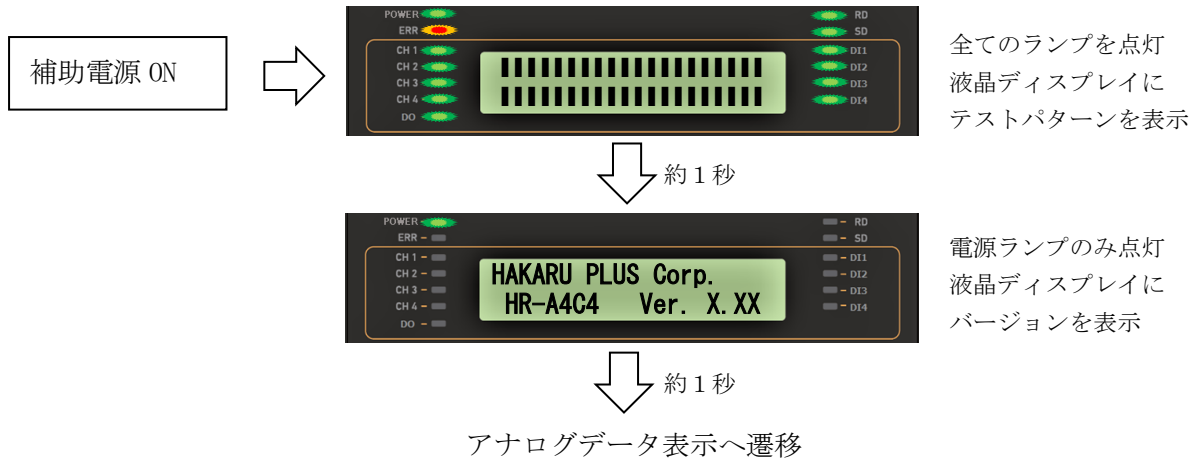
補助電源 ON

POWER
ERR
CH 1
CH 2
CH 3
CH 4
DO
RD
SD
DI1
DI2
DI3
DI4

全てのランプを点灯
液晶ディスプレイに
テストパターンを表示

約１秒

POWER
ERR
CH 1
CH 2
CH 3
CH 4
DO
RD
SD
DI1
DI2
DI3
DI4

HAKARU PLUS Corp.
HR-A4C4 Ver. X.XX

電源ランプのみ点灯
液晶ディスプレイに
バージョンを表示

約１秒

アナログデータ表示へ遷移